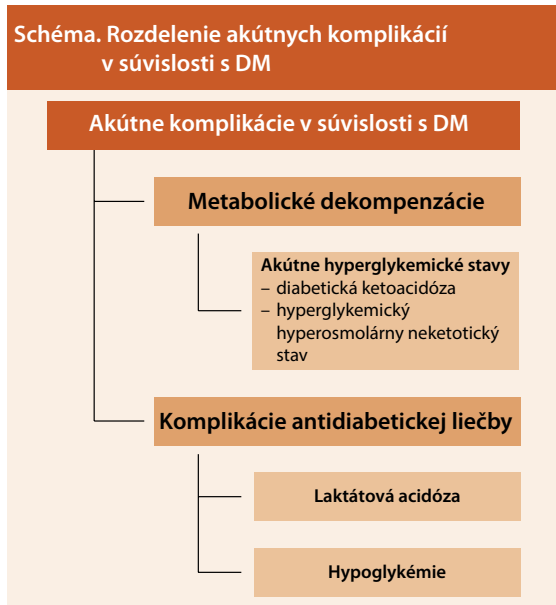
Schéma. Rozdelenie akútnych komplikácií v súvislosti s DM

Akútne komplikácie v súvislosti s DM

Metabolické dekompenzácie

Akútne hyperglykemické stavy
– diabetická ketoacidóza
– hyperglykemický hyperosmolárny neketotický stav

Komplikácie antidiabetickej liečby

Laktátová acidóza

Hypoglykémie